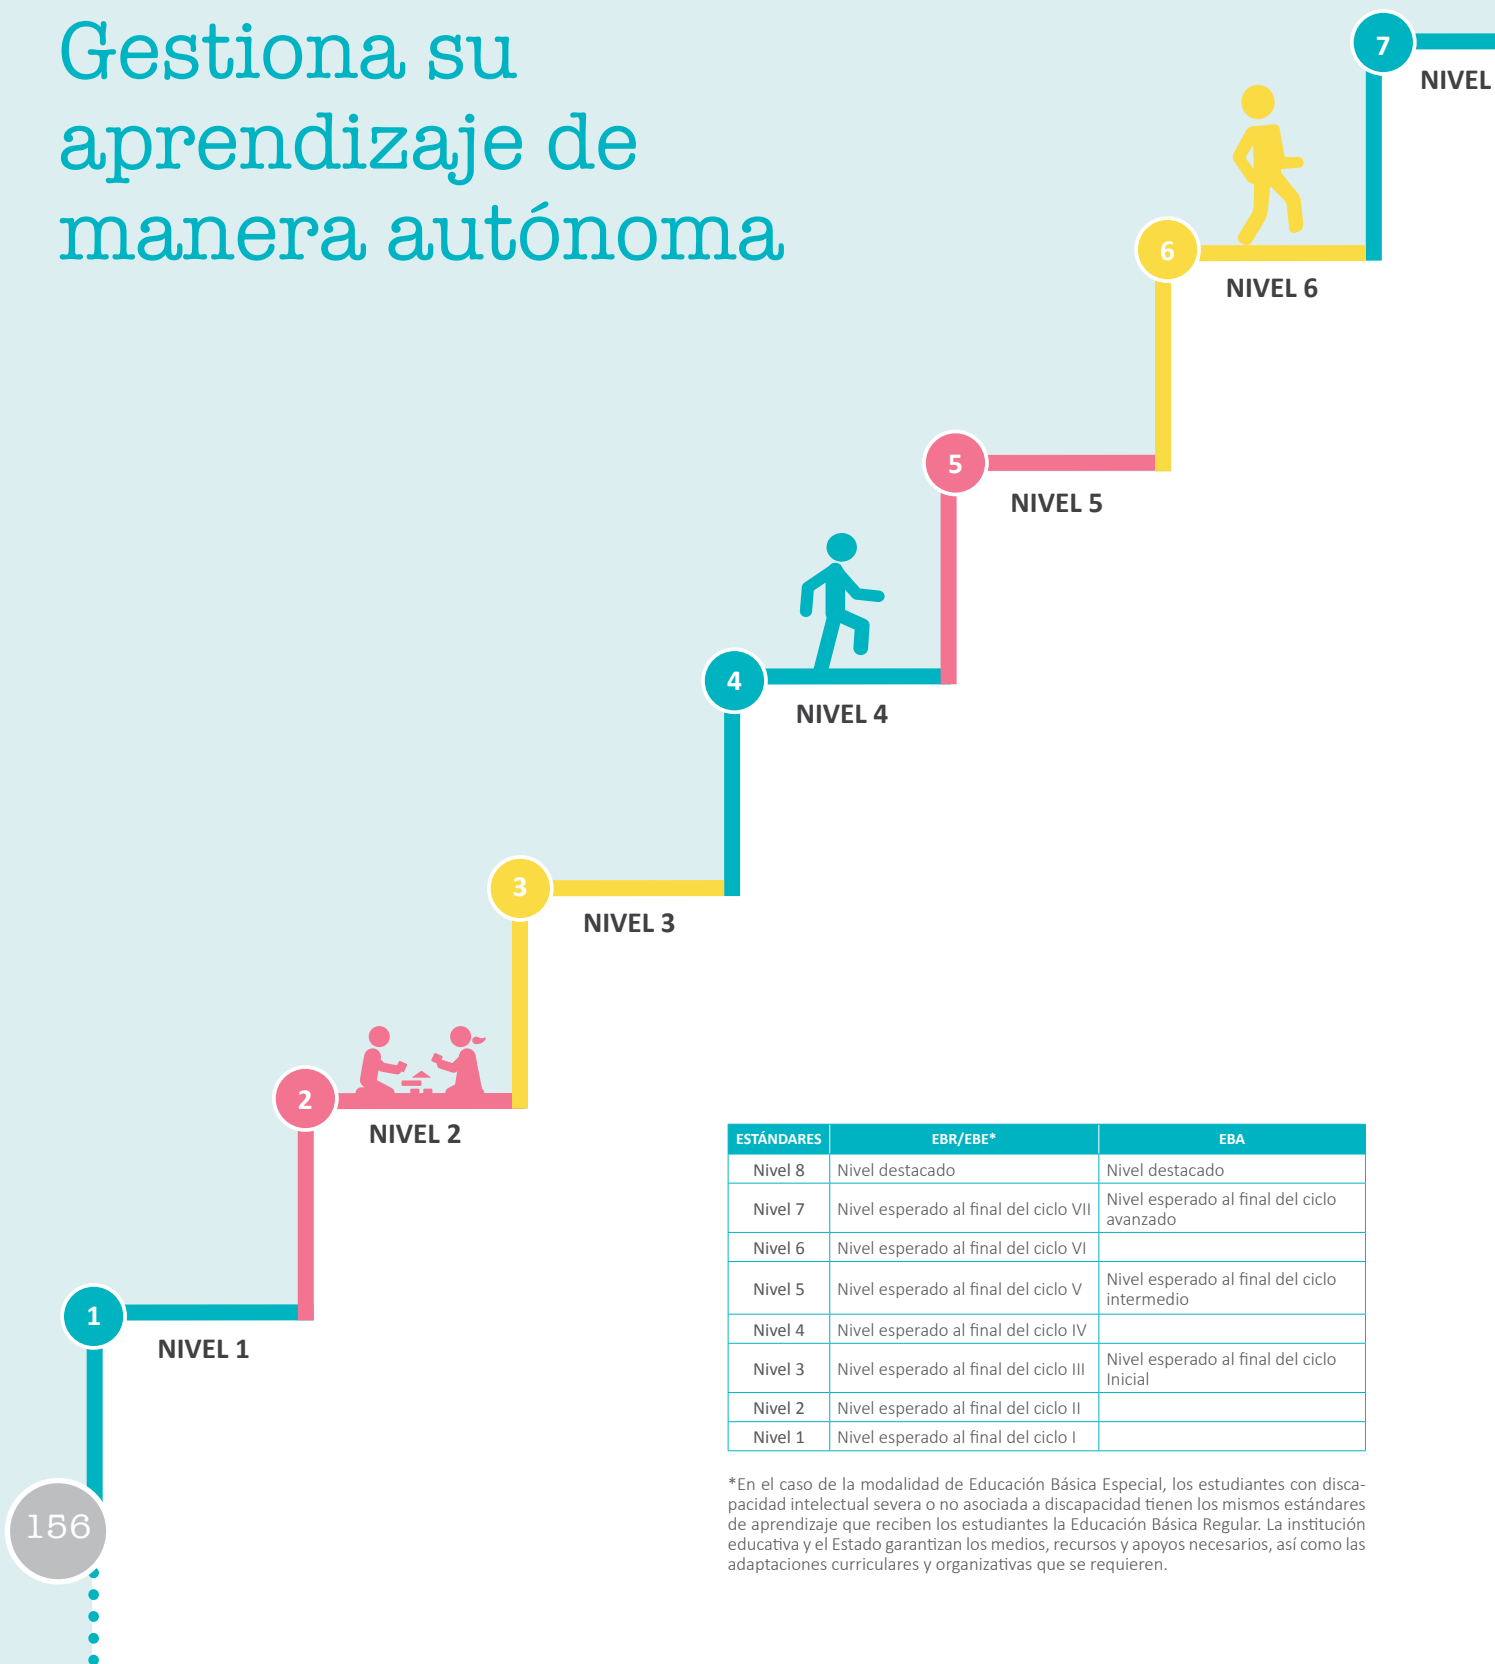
Gestiona su aprendizaje de manera autónoma

7
NIVEL

6
NIVEL 6

5
NIVEL 5

4
NIVEL 4

3
NIVEL 3

2
NIVEL 2

1
NIVEL 1

| ESTÁNDARES | EBR/EBE* | EBA |
|---|---|---|
| Nivel 8 | Nivel destacado | Nivel destacado |
| Nivel 7 | Nivel esperado al final del ciclo VII | Nivel esperado al final del ciclo avanzado |
| Nivel 6 | Nivel esperado al final del ciclo VI | |
| Nivel 5 | Nivel esperado al final del ciclo V | Nivel esperado al final del ciclo intermedio |
| Nivel 4 | Nivel esperado al final del ciclo IV | |
| Nivel 3 | Nivel esperado al final del ciclo III | Nivel esperado al final del ciclo Inicial |
| Nivel 2 | Nivel esperado al final del ciclo II | |
| Nivel 1 | Nivel esperado al final del ciclo I | |

*En el caso de la modalidad de Educación Básica Especial, los estudiantes con discapacidad intelectual severa o no asociada a discapacidad tienen los mismos estándares de aprendizaje que reciben los estudiantes la Educación Básica Regular. La institución educativa y el Estado garantizan los medios, recursos y apoyos necesarios, así como las adaptaciones curriculares y organizativas que se requieren.

156